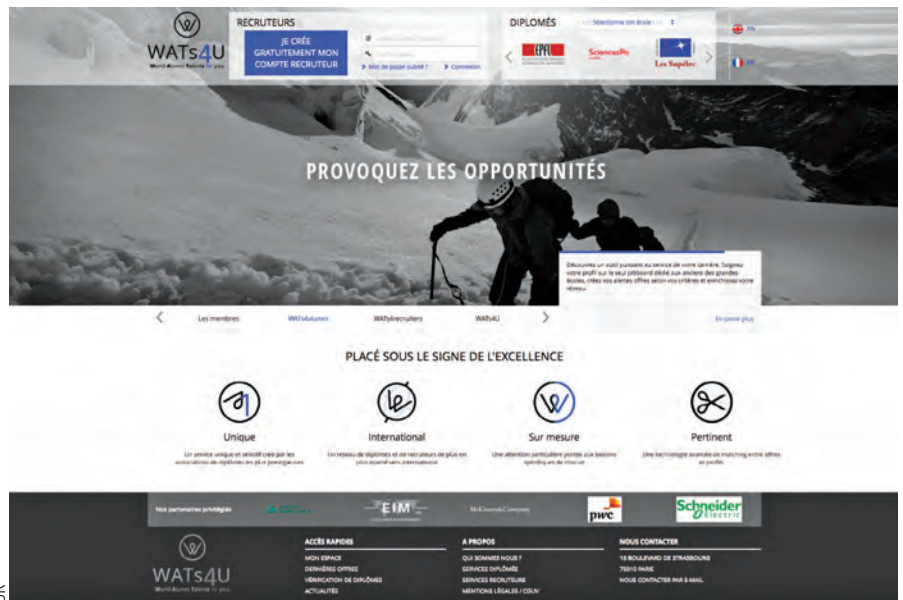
WATs4U
World Alumni Talents for you

RECRUTEURS

JE CRÉE GRATUITEMENT MON COMPTE RECRUTEUR

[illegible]
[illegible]
> Mot de passe oublié ? > Connexion

DIPLOMÉS
Sélectionnez son école

EPFL
SciencesPo
Les Sapiolec

EN
FR

PROVOQUEZ LES OPPORTUNITÉS

Découvrez un outil puissant au service de votre carrière. Soignez votre profil sur le seul jobboard dédié aux anciens des grandes écoles, créez vos alertes offres selon vos critères et enrichissez votre réseau.

Les membres WATs4alumni WATs4recruiters WATs4U

En savoir plus

PLACÉ SOUS LE SIGNE DE L'EXCELLENCE

Unique
Un service unique et sélectif créé par les associations de diplômés les plus prestigieuses

International
Un réseau de diplômés et de recruteurs de plus en plus important à l'international

Sur mesure
Une attention particulière portée aux besoins spécifiques de chacun

Pertinent
Une technologie avancée de matching entre offres et profils

Nos partenaires privilégiés
EIM
McKinsey&Company
pwc
Schneider Electric

WATs4U
World Alumni Talents for you

ACCÈS RAPIDES
MON ESPACE
DERNIÈRES OFFRES
VÉRIFICATION DE DIPLÔMES
ACTUALITÉS

A PROPOS
QUI SOMMES NOUS ?
SERVICES DIPLÔMÉS
SERVICES RECRUTEURS
MENTIONS LÉGALES / CGUV

NOUS CONTACTER
15 BOULEVARD DE STRASBOURG
75010 PARIS
NOUS CONTACTER PAR E-MAIL